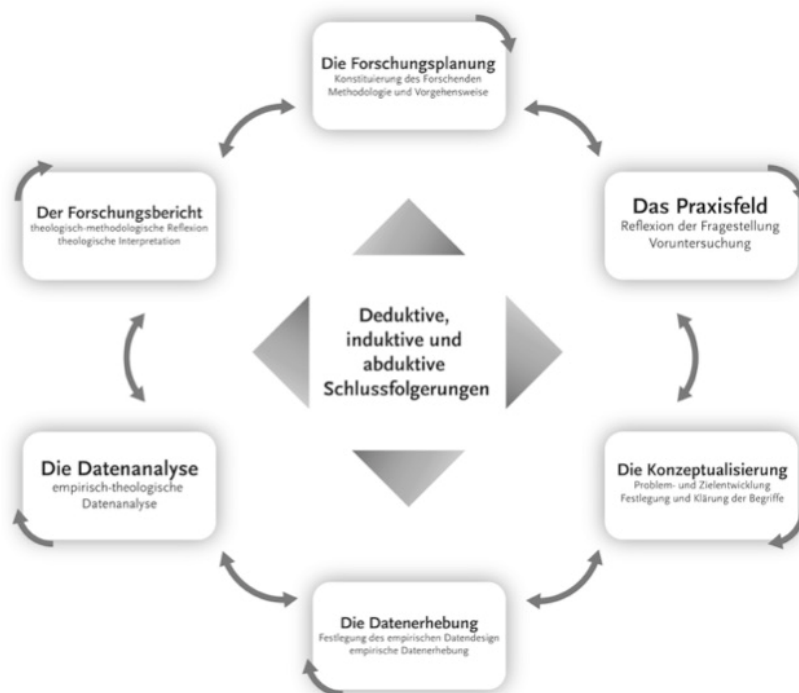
Die Forschungsplanung
Konstituierung des Forschenden
Methodologie und Vorgehensweise

Das Praxisfeld
Reflexion der Fragestellung
Voruntersuchung

Die Konzeptualisierung
Problem- und Zielentwicklung
Festlegung und Klärung der Begriffe

Die Datenerhebung
Festlegung des empirischen Datendesign
empirische Datenerhebung

Die Datenanalyse
empirisch-theologische
Datenanalyse

Der Forschungsbericht
theologisch-methodologische Reflexion
theologische Interpretation

Deduktive, induktive und abduktive Schlussfolgerungen